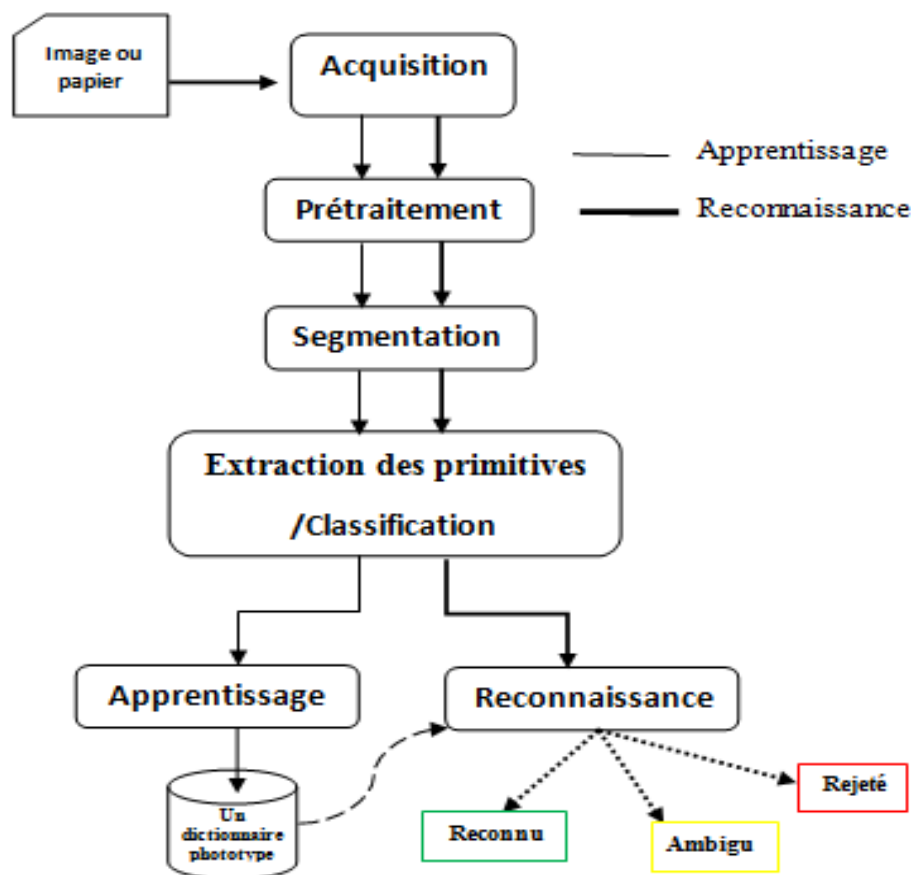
Image ou papier

Acquisition

Apprentissage

Reconnaissance

Prétraitement

Segmentation

Extraction des primitives /Classification

Apprentissage

Reconnaissance

Un dictionnaire phototype

Reconnu

Ambigu

Rejeté